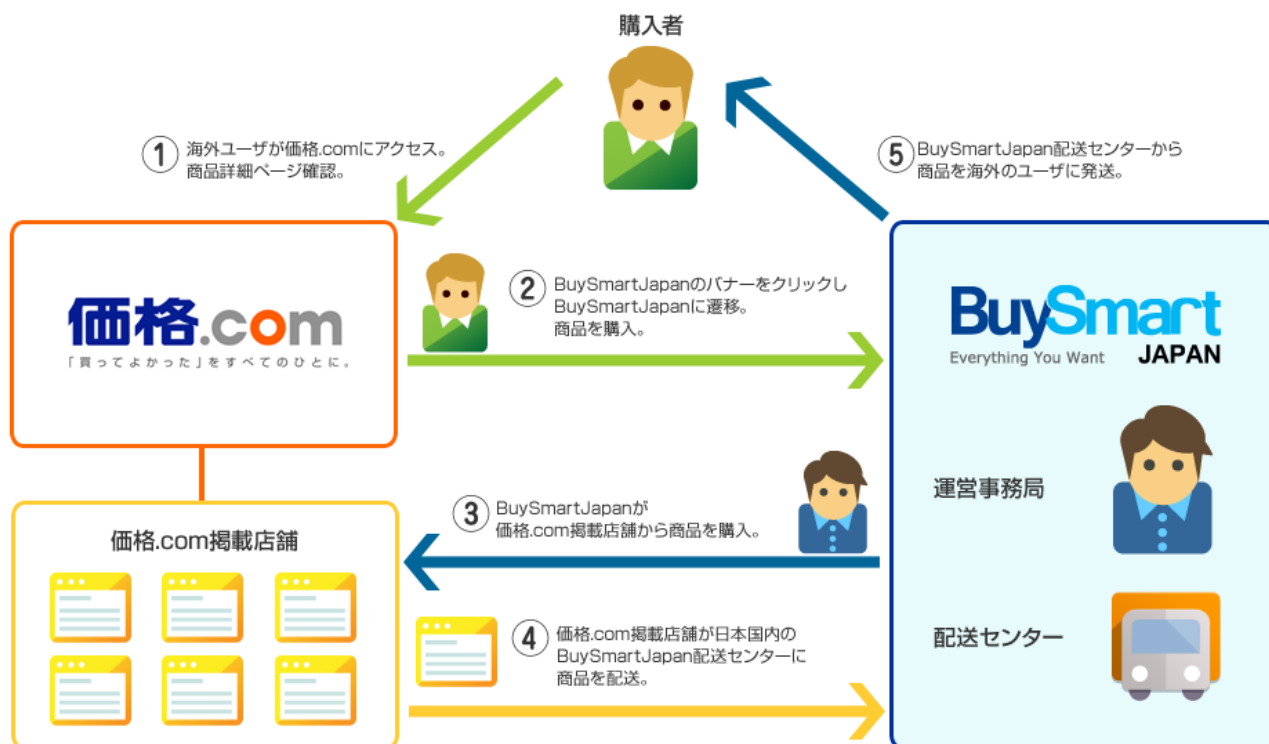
購入者

1 海外ユーザが価格.comにアクセス。商品詳細ページ確認。

5 BuySmartJapan配送センターから商品を海外のユーザに発送。

価格.com
「買ってよかった」をすべてのひとに。

2 BuySmartJapanのバナーをクリックしBuySmartJapanに遷移。商品を購入。

BuySmart
Everything You Want
JAPAN

運営事務局

価格.com掲載店舗

3 BuySmartJapanが価格.com掲載店舗から商品を購入。

4 価格.com掲載店舗が日本国内のBuySmartJapan配送センターに商品を配送。

配送センター